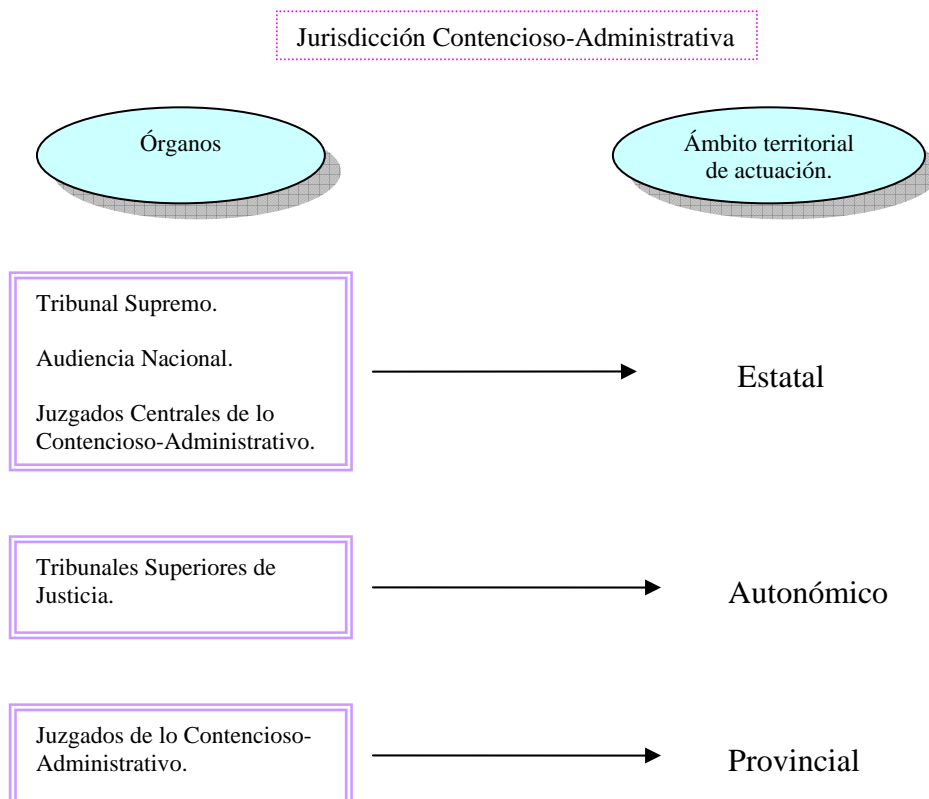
Jurisdicción Contencioso-Administrativa

Órganos

Ámbito territorial de actuación.

Tribunal Supremo.

Audiencia Nacional.

Juzgados Centrales de lo Contencioso-Administrativo.

Estatal

Tribunales Superiores de Justicia.

Autonómico

Juzgados de lo Contencioso-Administrativo.

Provincial